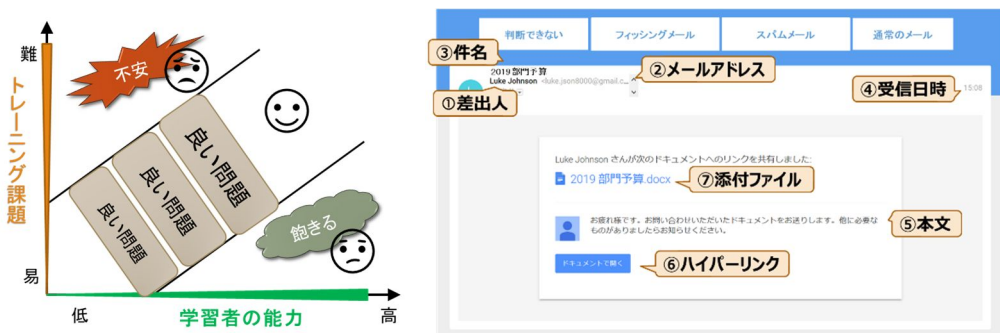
難

トレーニング課題

易

不安

良い問題

良い問題

良い問題

飽きる

低

学習者の能力

高

判断できない

フィッシングメール

スパムメール

通常のメール

③件名

2019 部門予算

②メールアドレス

Luke Johnson <luke.jsom8000@gmail.c...

①差出人

④受信日時

15:06

Luke Johnson さんが次のドキュメントへのリンクを共有しました:

2019 部門予算.docx

⑦添付ファイル

お疲れ様です。お問い合わせいただいたドキュメントをお送りします。他に必要なものがありましたらお知らせください。

⑤本文

ドキュメントで開く

⑥ハイパーリンク